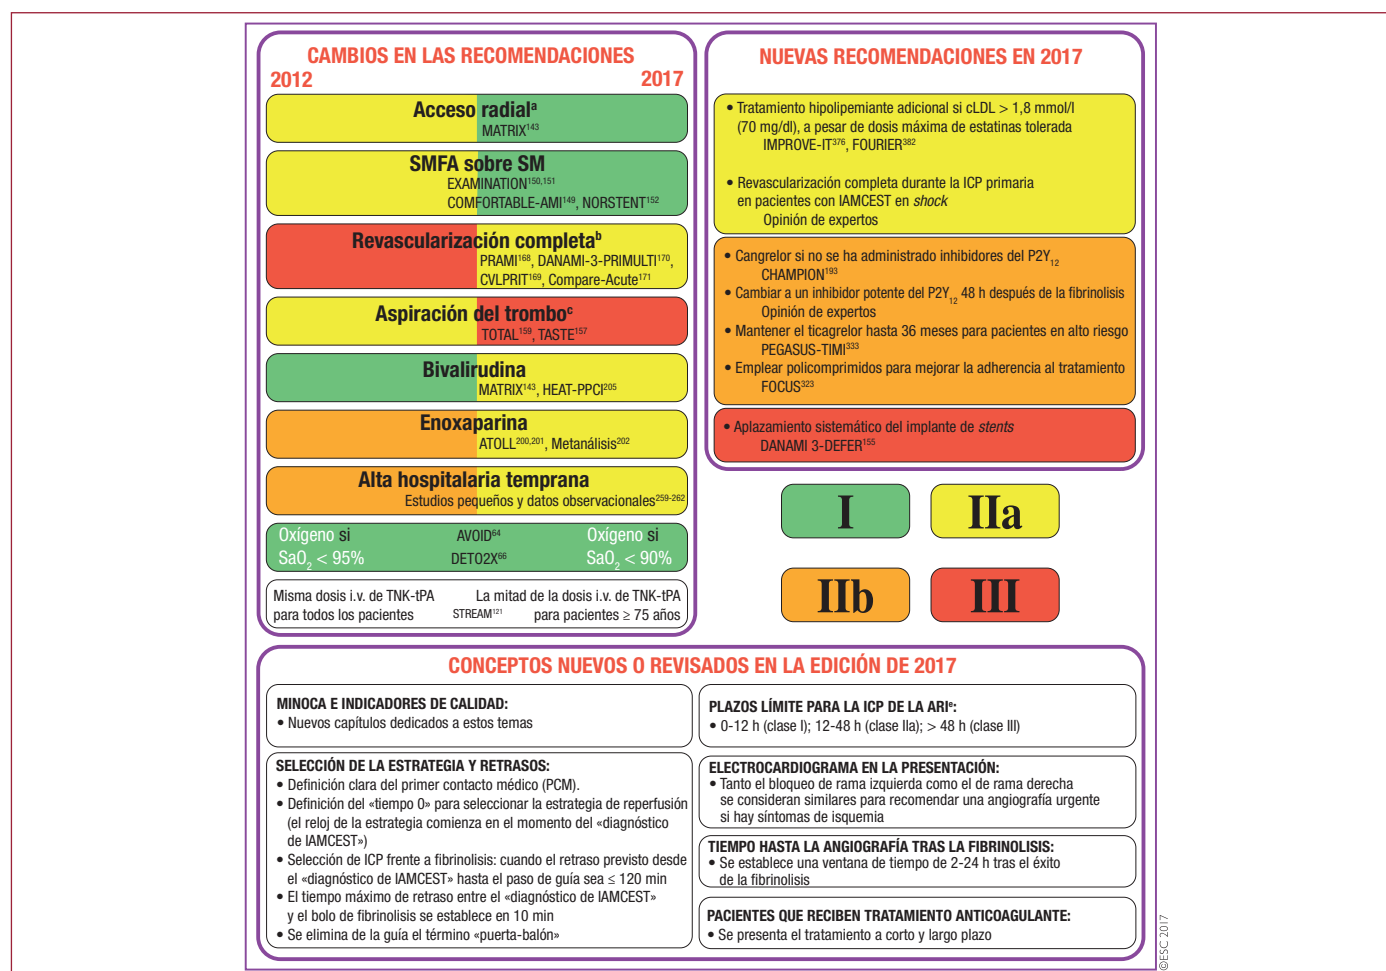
CAMBIOS EN LAS RECOMENDACIONES

2012 2017

Acceso radial$^{a}$
MATRIX$^{143}$

SMFA sobre SM
EXAMINATION$^{150,151}$
COMFORTABLE-AMI$^{149}$, NORSTENT$^{152}$

Revascularización completa$^{b}$
PRAMI$^{168}$, DANAMI-3-PRIMULTI$^{170}$, CVLPRIT$^{169}$, Compare-Acute$^{171}$

Aspiración del trombo$^{c}$
TOTAL$^{159}$, TASTE$^{157}$

Bivalirudina
MATRIX$^{143}$, HEAT-PPCI$^{205}$

Enoxaparina
ATOLL$^{200,201}$, Metanálisis$^{202}$

Alta hospitalaria temprana
Estudios pequeños y datos observacionales$^{259-262}$

Oxígeno si SaO$_2$ < 95% AVOID$^{64}$ DETO2X$^{66}$ Oxígeno si SaO$_2$ < 90%

Misma dosis i.v. de TNK-tPA para todos los pacientes STREAM$^{121}$ La mitad de la dosis i.v. de TNK-tPA para pacientes ≥ 75 años

NUEVAS RECOMENDACIONES EN 2017

• Tratamiento hipolipemiante adicional si cLDL > 1,8 mmol/l (70 mg/dl), a pesar de dosis máxima de estatinas tolerada
IMPROVE-IT$^{376}$, FOURIER$^{382}$

• Revascularización completa durante la ICP primaria en pacientes con IAMCEST en *shock*
Opinión de expertos

• Cangrelor si no se ha administrado inhibidores del P2Y$_{12}$
CHAMPION$^{193}$
• Cambiar a un inhibidor potente del P2Y$_{12}$ 48 h después de la fibrinolisis
Opinión de expertos
• Mantener el ticagrelor hasta 36 meses para pacientes en alto riesgo
PEGASUS-TIMI$^{333}$
• Emplear policomprimidos para mejorar la adherencia al tratamiento
FOCUS$^{323}$

• Aplazamiento sistemático del implante de *stents*
DANAMI 3-DEFER$^{155}$

I IIa IIb III

CONCEPTOS NUEVOS O REVISADOS EN LA EDICIÓN DE 2017

MINOCA E INDICADORES DE CALIDAD:
• Nuevos capítulos dedicados a estos temas

SELECCIÓN DE LA ESTRATEGIA Y RETRASOS:
• Definición clara del primer contacto médico (PCM).
• Definición del «tiempo 0» para seleccionar la estrategia de reperfusión (el reloj de la estrategia comienza en el momento del «diagnóstico de IAMCEST»)
• Selección de ICP frente a fibrinolisis: cuando el retraso previsto desde el «diagnóstico de IAMCEST» hasta el paso de guía sea ≤ 120 min
• El tiempo máximo de retraso entre el «diagnóstico de IAMCEST» y el bolo de fibrinolisis se establece en 10 min
• Se elimina de la guía el término «puerta-balón»

PLAZOS LÍMITE PARA LA ICP DE LA ARI$^{e}$:
• 0-12 h (clase I); 12-48 h (clase IIa); > 48 h (clase III)

ELECTROCARDIOGRAMA EN LA PRESENTACIÓN:
• Tanto el bloqueo de rama izquierda como el de rama derecha se consideran similares para recomendar una angiografía urgente si hay síntomas de isquemia

TIEMPO HASTA LA ANGIOGRAFÍA TRAS LA FIBRINOLISIS:
• Se establece una ventana de tiempo de 2-24 h tras el éxito de la fibrinolisis

PACIENTES QUE RECIBEN TRATAMIENTO ANTICOAGULANTE:
• Se presenta el tratamiento a corto y largo plazo

©ESC 2017